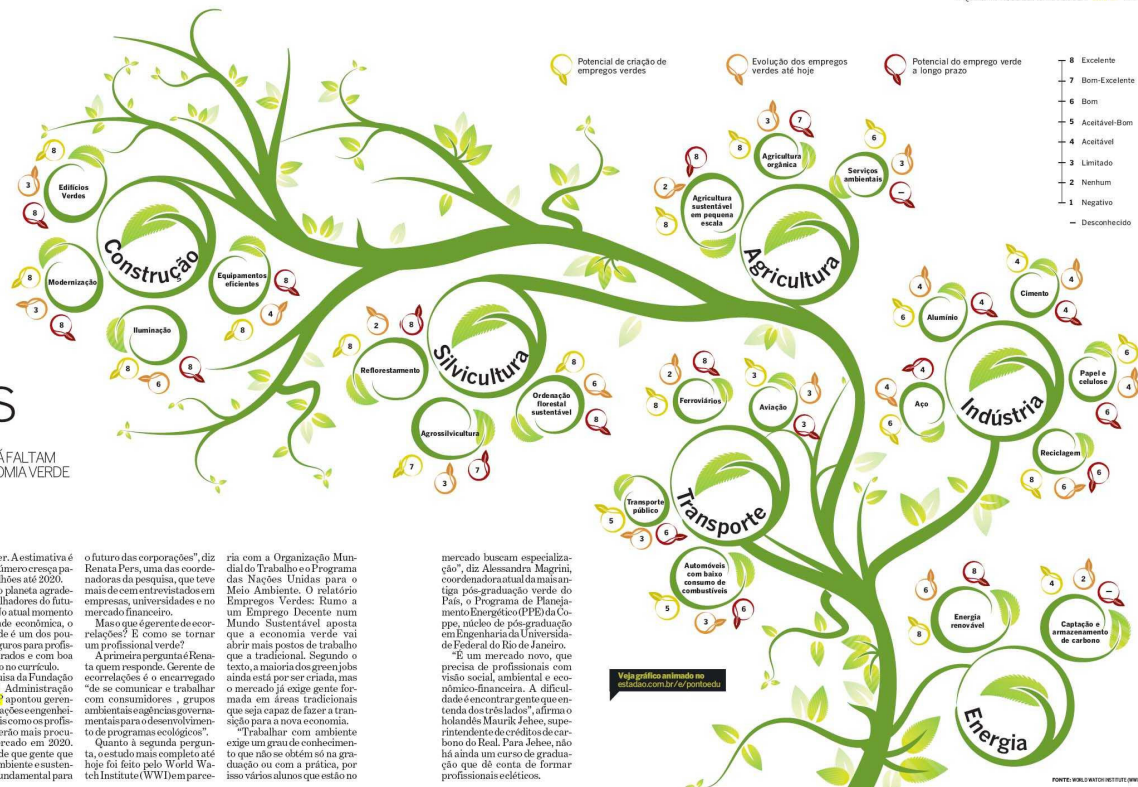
Potencial de criação de empregos verdes

Evolução dos empregos verdes até hoje

Potencial do emprego verde a longo prazo

8 Excelente
7 Bom-Excelente
6 Bom
5 Aceitável-Bom
4 Aceitável
3 Limitado
2 Nenhum
1 Negativo
– Desconhecido

Construção

Edifícios Verdes 8 3 8

Modernização 8 3 8

Equipamentos eficientes 8 4 8

Iluminação 8 6 8

Silvicultura

Reflorestamento 8 2 8

Agrossilvicultura 7 3 7

Ordenação florestal sustentável 8 6 8

Agricultura

Agricultura sustentável em pequena escala 8 2 8

Agricultura orgânica 8 3 7

Serviços ambientais 6 3 –

Indústria

Alumínio 6 4 4

Cimento 4 4 4

Aço 4 6 4

Papel e celulose 6 4 6

Reciclagem 8 6 6

Transporte

Ferroviários 8 2 8

Aviação 3 3 3

Transporte público 5 3 6

Automóveis com baixo consumo de combustíveis 5 3 6

Energia

Energia renovável 8 6 8

Captação e armazenamento de carbono 4 2 –

S

Á FALTAM
OMIA VERDE

er. A estimativa é número cresça pa-lhões até 2020. o planeta agrade-lhadores do futu-o atual momento de econômica, o é um dos pou-uros para profis-rados e com boa no currículo. uisa da Fundação Administração apontou geren-ações e engenhei-s como os profis-erão mais procu-rcado em 2020. de que gente que ambiente e susten-undamental para

o futuro das corporações", diz Renata Pers, uma das coordenadoras da pesquisa, que teve mais de cem entrevistados em empresas, universidades e no mercado financeiro.

Mas o que é gerente de ecorrelações? E como se tornar um profissional verde?

A primeira pergunta é Renata quem responde. Gerente de ecorrelações é o encarregado "de se comunicar e trabalhar com consumidores , grupos ambientais e agências governamentais para o desenvolvimento de programas ecológicos".

Quanto à segunda pergunta, o estudo mais completo até hoje foi feito pelo World Watch Institute (WWI) em parceria com a Organização Mundial do Trabalho e o Programa das Nações Unidas para o Meio Ambiente. O relatório Empregos Verdes: Rumo a um Emprego Decente num Mundo Sustentável aposta que a economia verde vai abrir mais postos de trabalho que a tradicional. Segundo o texto, a maioria dos green jobs ainda está por ser criada, mas o mercado já exige gente formada em áreas tradicionais que seja capaz de fazer a transição para a nova economia.

"Trabalhar com ambiente exige um grau de conhecimento que não se obtém só na graduação ou com a prática, por isso vários alunos que estão no mercado buscam especialização", diz Alessandra Magrini, coordenadora atual da mais antiga pós-graduação verde do País, o Programa de Planejamento Energético (PPE) da Coppe, núcleo de pós-graduação em Engenharia da Universidade Federal do Rio de Janeiro.

"É um mercado novo, que precisa de profissionais com visão social, ambiental e econômico-financeira. A dificuldade é encontrar gente que entenda dos três lados", afirma o holandês Maurik Jehee, superintendente de créditos de carbono do Real. Para Jehee, não há ainda um curso de graduação que dê conta de formar profissionais ecléticos.

Veja gráfico animado no estadao.com.br/e/pontoedu

FONTE: WORLDWATCH INSTITUTE (WWI)